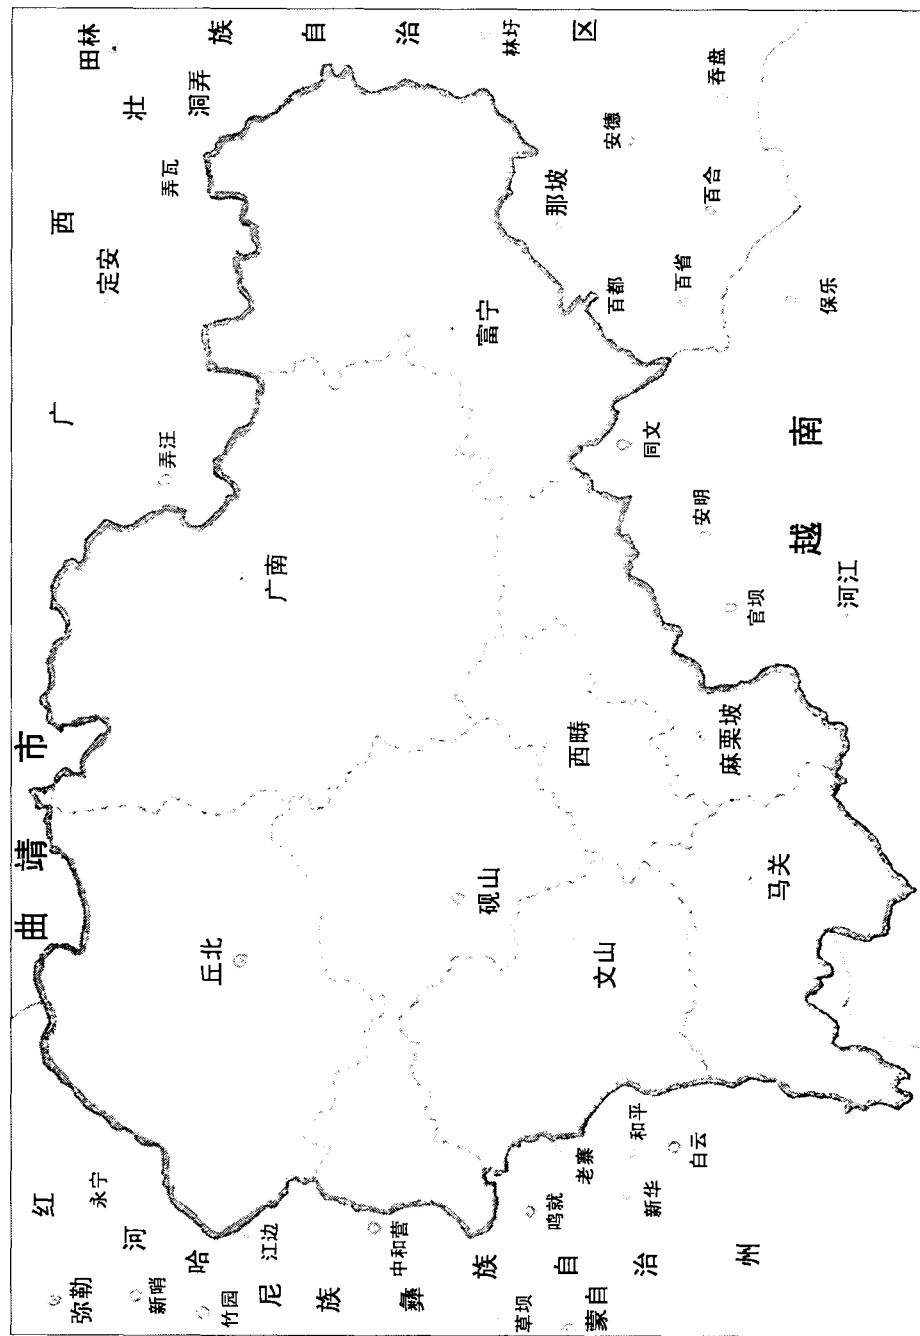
广西壮族自治区
田林
洞弄
林圩
香盘
安德
弄瓦
定安
那坡
百合
百省
百都
富宁
保乐
弄江
同文
越南
安明
广南
官坝
河江
曲靖市
西畴
麻栗坡
砚山
马关
丘北
文山
红河哈尼族彝族自治州
永宁
弥勒
新哨
竹园
江边
中和营
草坝
鸣鹫
老寨
和平
白云
新华
蒙自